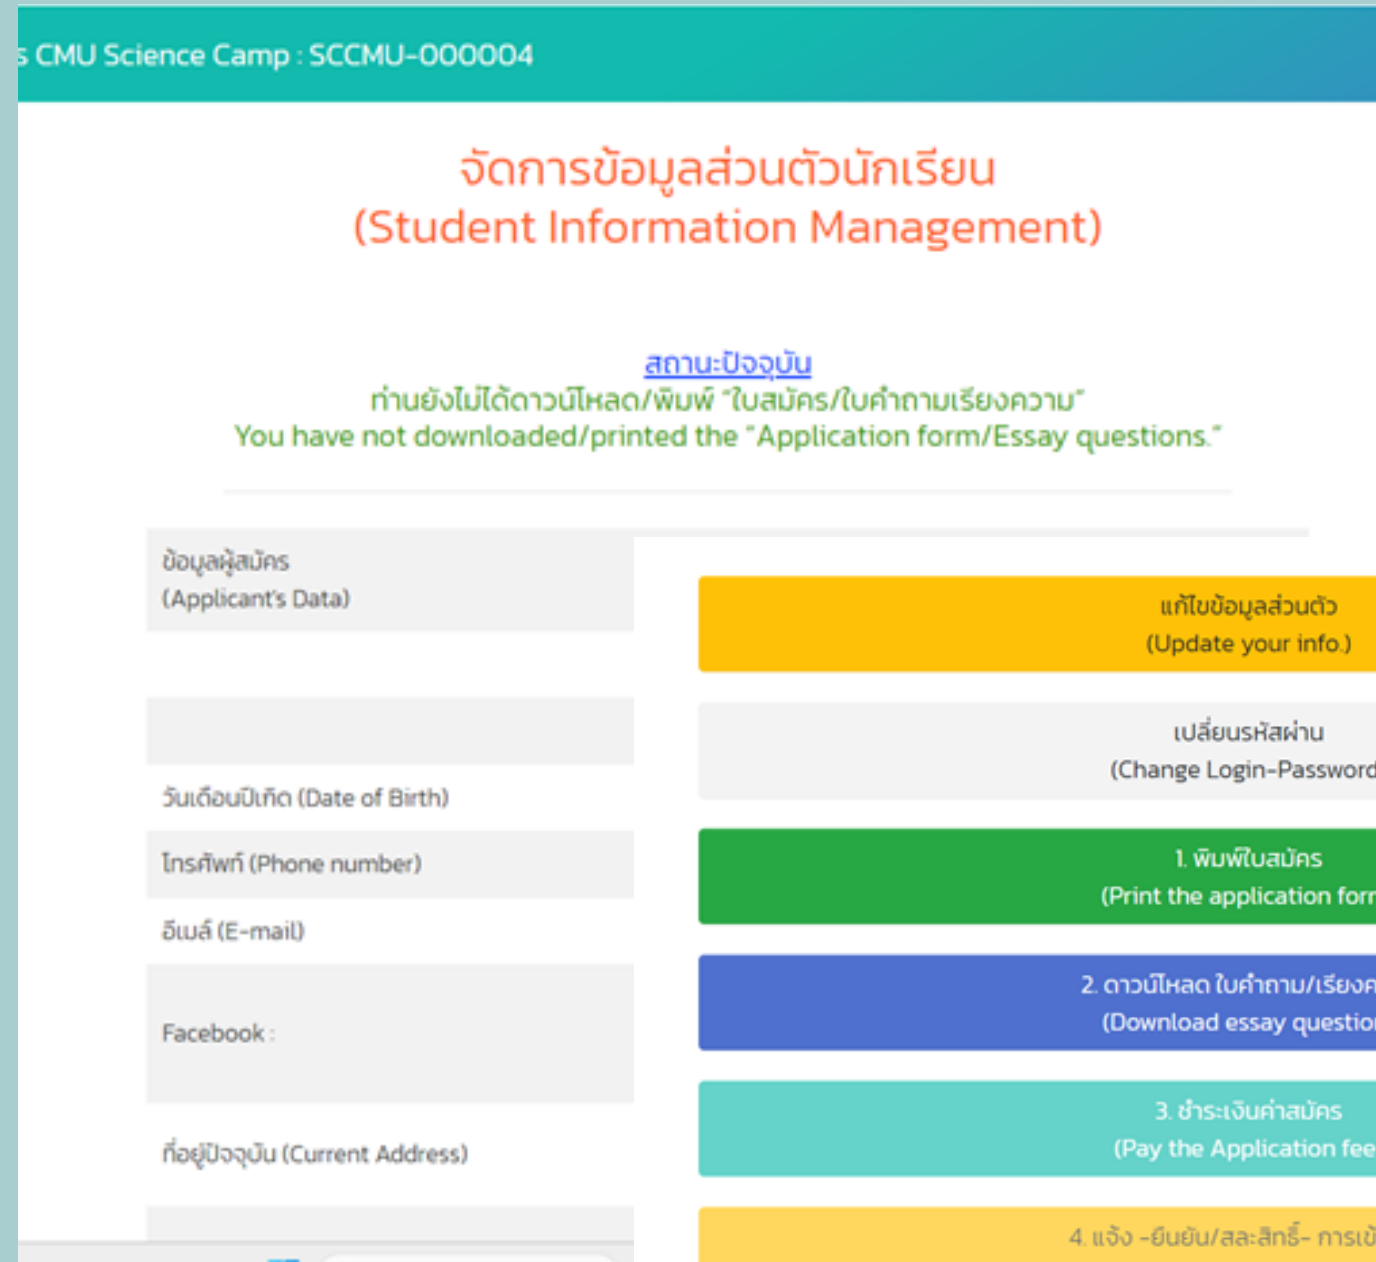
s CMU Science Camp : SCCMU-000004

จัดการข้อมูลส่วนตัวนักเรียน
(Student Information Management)

สถานะปัจจุบัน
ท่านยังไม่ได้ดาวน์โหลด/พิมพ์ "ใบสมัคร/ใบคำถามเรียงความ"
You have not downloaded/printed the "Application form/Essay questions."

ข้อมูลผู้สมัคร
(Applicant's Data)

วันเดือนปีเกิด (Date of Birth)

โทรศัพท์ (Phone number)

อีเมล์ (E-mail)

Facebook :

ที่อยู่ปัจจุบัน (Current Address)

แก้ไขข้อมูลส่วนตัว
(Update your info.)

เปลี่ยนรหัสผ่าน
(Change Login-Password

1. พิมพ์ใบสมัคร
(Print the application for

2. ดาวน์โหลด ใบคำถาม/เรียงค
(Download essay questio

3. ชำระเงินค่าสมัคร
(Pay the Application fee

4. แจ้ง -ยืนยัน/สละสิทธิ์- การเข้